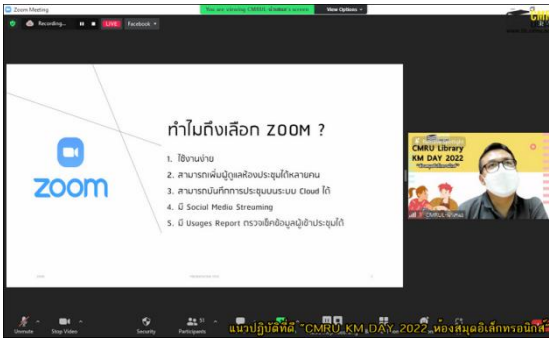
Zoom Meeting

You are viewing CMRU Library's screen

View Options

Recording...

LIVE

Facebook

ทำไมถึงเลือก ZOOM ?

zoom

1. ใช้งานง่าย
2. สามารถเพิ่มผู้ดูแลห้องประชุมได้หลายคน
3. สามารถบันทึกการประชุมบนระบบ Cloud ได้
4. มี Social Media Streaming
5. มี Usages Report ตรวจเช็คข้อมูลผู้เข้าประชุมได้

CMRU Library KM DAY 2022

Unmute

Stop Video

Security

Participants 51

แนวปฏิบัติที่ดี "CMRU KM DAY 2022" ห้องสมุดอิเล็กทรอนิกส์